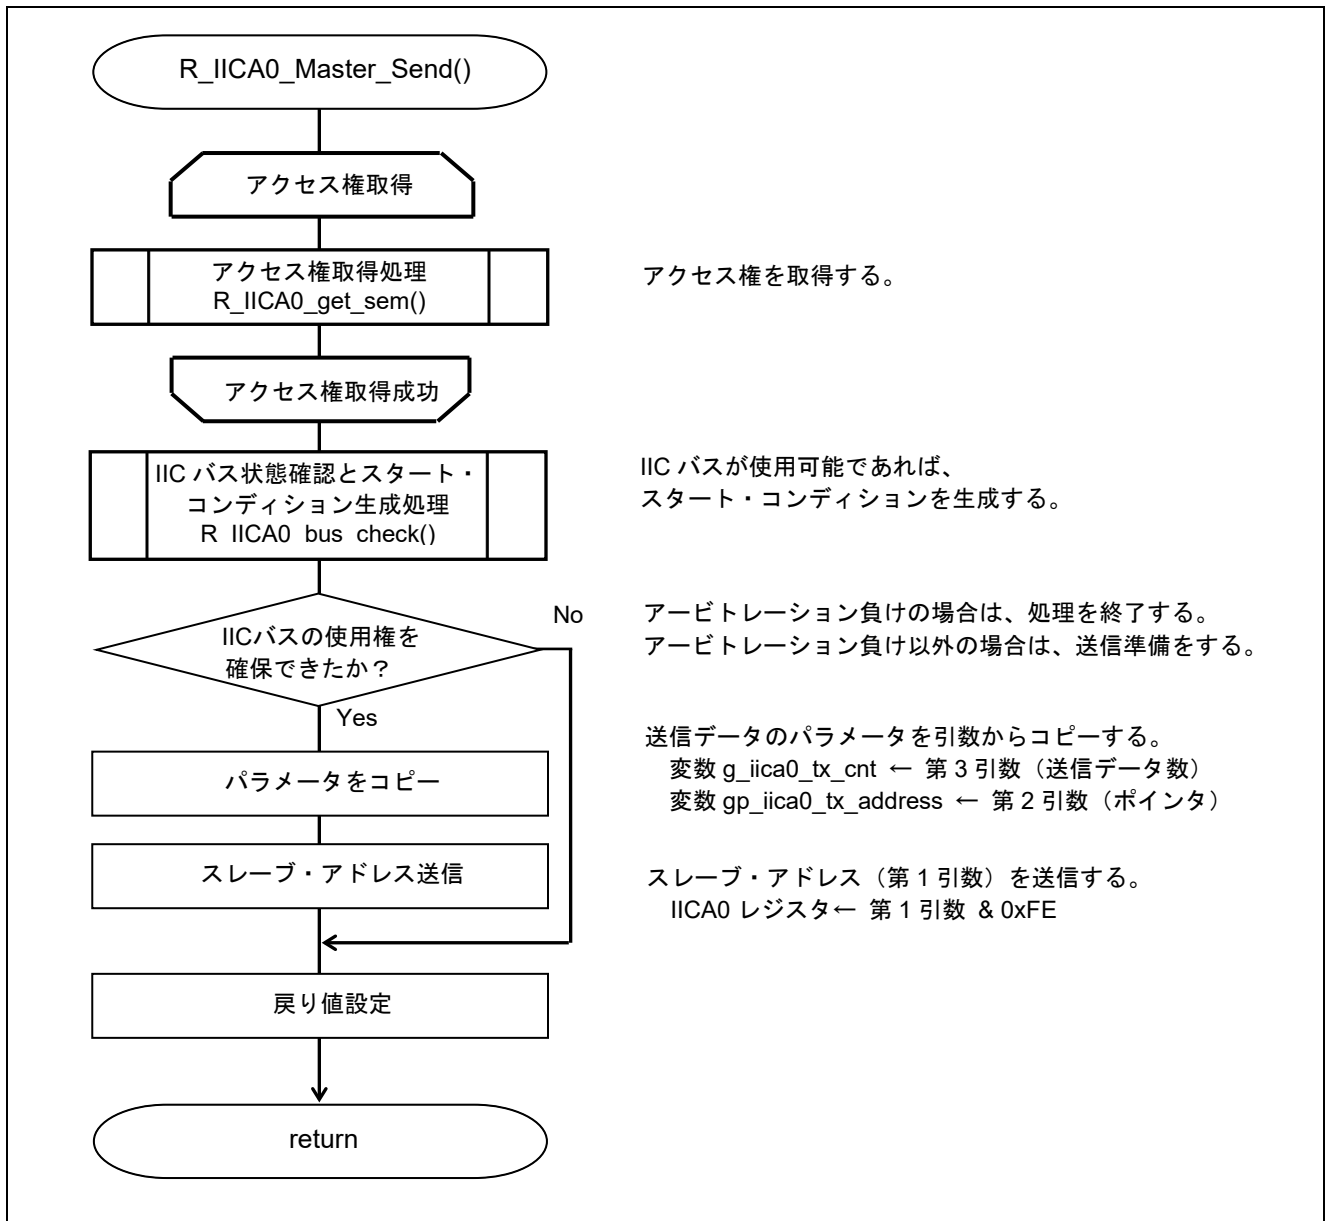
R_IICA0_Master_Send()

アクセス権取得

アクセス権取得処理
R_IICA0_get_sem()

アクセス権を取得する。

アクセス権取得成功

IIC バス状態確認とスタート・コンディション生成処理
R IICA0 bus check()

IIC バスが使用可能であれば、
スタート・コンディションを生成する。

IICバスの使用権を確保できたか？

No

Yes

アービトレーション負けの場合は、処理を終了する。
アービトレーション負け以外の場合は、送信準備をする。

パラメータをコピー

送信データのパラメータを引数からコピーする。
変数 g_iica0_tx_cnt ← 第 3 引数（送信データ数）
変数 gp_iica0_tx_address ← 第 2 引数（ポインタ）

スレーブ・アドレス送信

スレーブ・アドレス（第 1 引数）を送信する。
IICA0 レジスタ← 第 1 引数 & 0xFE

戻り値設定

return